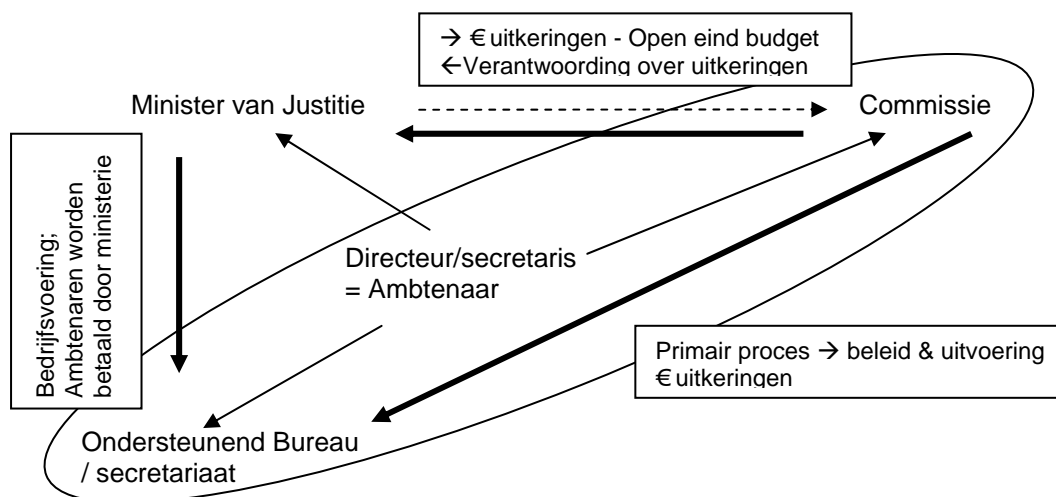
→ € uitkeringen - Open eind budget
←Verantwoording over uitkeringen

Minister van Justitie

Commissie

Bedrijfsvoering; Ambtenaren worden betaald door ministerie

Directeur/secretaris
= Ambtenaar

Primair proces → beleid & uitvoering
€ uitkeringen

Ondersteunend Bureau
/ secretariaat